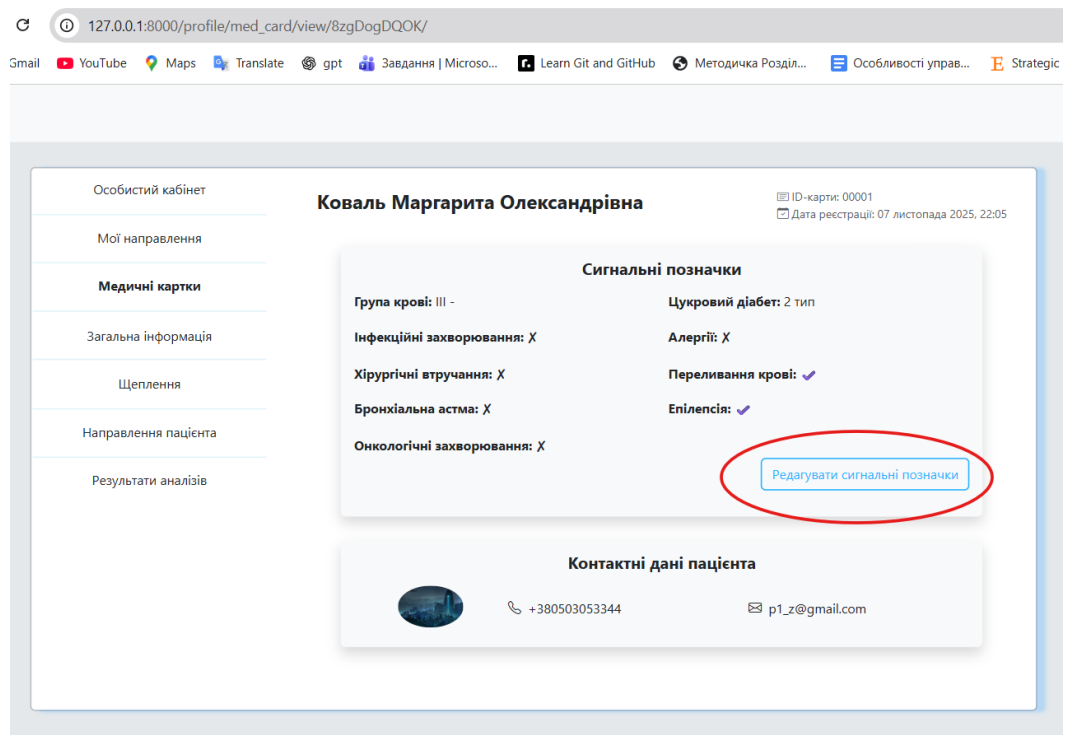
127.0.0.1:8000/profile/med_card/view/8zgDogDQOK/

Gmail YouTube Maps Translate gpt Завдання | Microso... Learn Git and GitHub Методичка Розділ... Особливості управ... Strategic

Особистий кабінет

Мої направлення

Медичні картки

Загальна інформація

Щеплення

Направлення пацієнта

Результати аналізів

Коваль Маргарита Олександрівна

ID-карти: 00001
Дата реєстрації: 07 листопада 2025, 22:05

Сигнальні позначки

Група крові: III -

Цукровий діабет: 2 тип

Інфекційні захворювання: ✗

Алергії: ✗

Хірургічні втручання: ✗

Переливання крові: ✓

Бронхіальна астма: ✗

Епілепсія: ✓

Онкологічні захворювання: ✗

Редагувати сигнальні позначки

Контактні дані пацієнта

+380503053344

p1_z@gmail.com